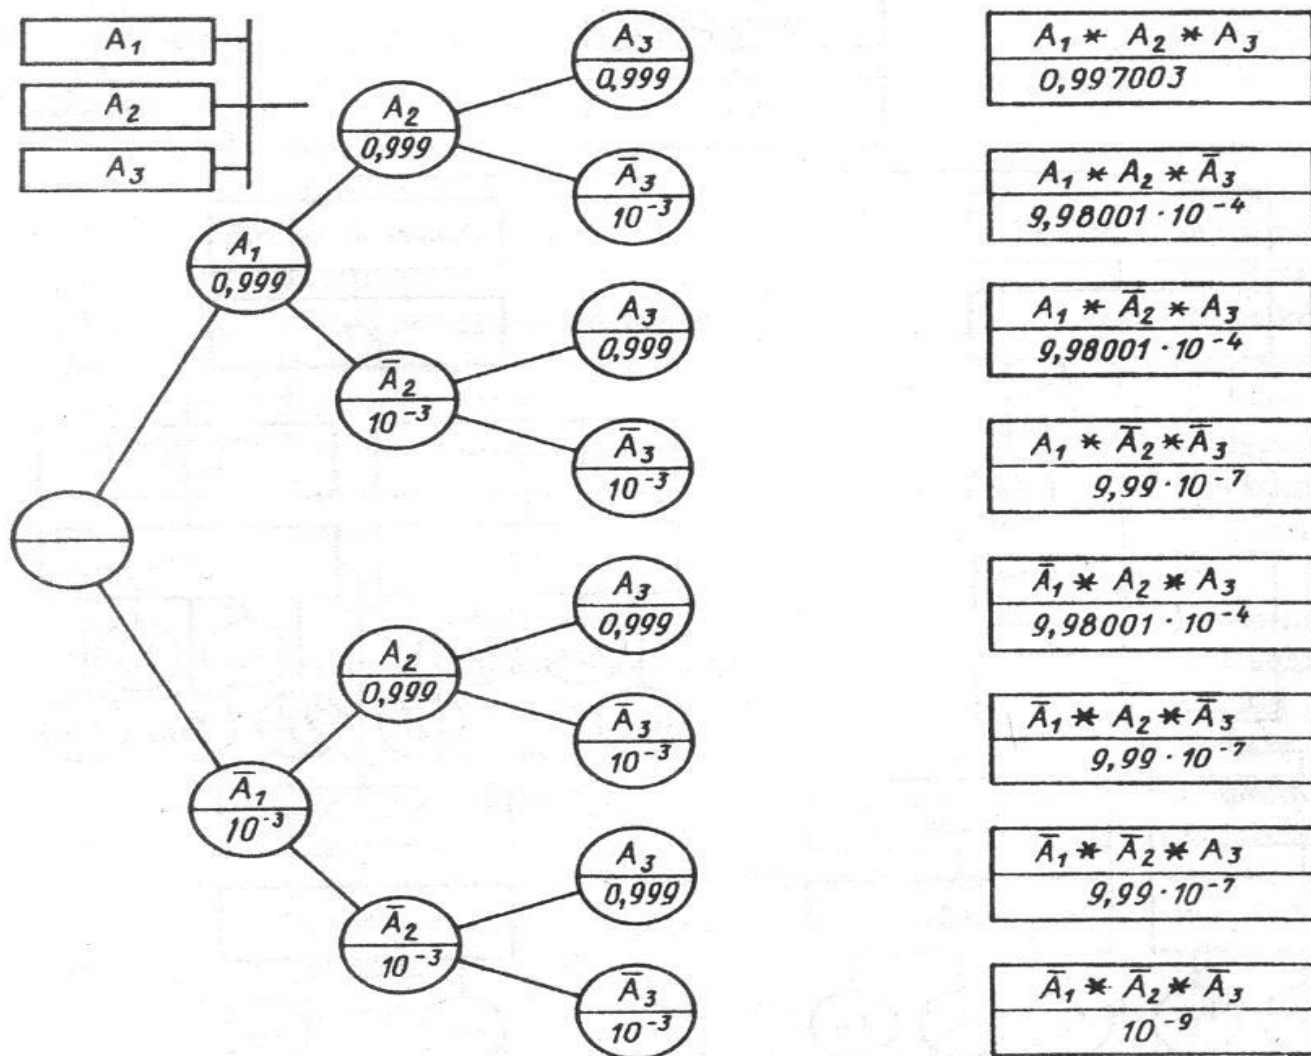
$A_1$
$A_2$
$A_3$

$A_1$
0,999

$A_2$
0,999

$A_3$
0,999

$\bar{A}_3$
$10^{-3}$

$\bar{A}_2$
$10^{-3}$

$A_3$
0,999

$\bar{A}_3$
$10^{-3}$

$\bar{A}_1$
$10^{-3}$

$A_2$
0,999

$A_3$
0,999

$\bar{A}_3$
$10^{-3}$

$\bar{A}_2$
$10^{-3}$

$A_3$
0,999

$\bar{A}_3$
$10^{-3}$

| $A_1 * A_2 * A_3$ |
|---|
| 0,997003 |

| $A_1 * A_2 * \bar{A}_3$ |
|---|
| $9,98001 \cdot 10^{-4}$ |

| $A_1 * \bar{A}_2 * A_3$ |
|---|
| $9,98001 \cdot 10^{-4}$ |

| $A_1 * \bar{A}_2 * \bar{A}_3$ |
|---|
| $9,99 \cdot 10^{-7}$ |

| $\bar{A}_1 * A_2 * A_3$ |
|---|
| $9,98001 \cdot 10^{-4}$ |

| $\bar{A}_1 * A_2 * \bar{A}_3$ |
|---|
| $9,99 \cdot 10^{-7}$ |

| $\bar{A}_1 * \bar{A}_2 * A_3$ |
|---|
| $9,99 \cdot 10^{-7}$ |

| $\bar{A}_1 * \bar{A}_2 * \bar{A}_3$ |
|---|
| $10^{-9}$ |